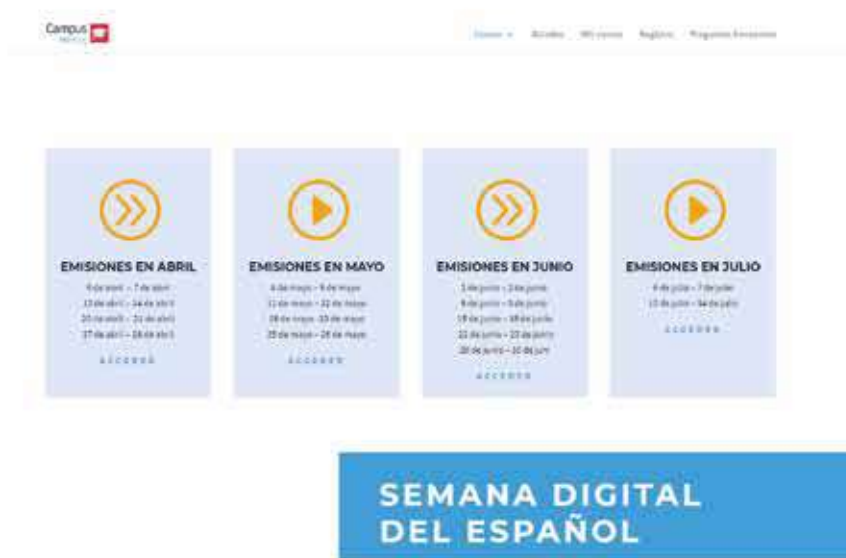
Campus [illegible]

Cursos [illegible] Acceder Mis cursos Registro Preguntas frecuentes

EMISIONES EN ABRIL
6 de abril – 7 de abril
13 de abril – 14 de abril
20 de abril – 21 de abril
27 de abril – 28 de abril
ACCEDER

EMISIONES EN MAYO
4 de mayo – 5 de mayo
11 de mayo – 12 de mayo
18 de mayo – 19 de mayo
25 de mayo – 26 de mayo
ACCEDER

EMISIONES EN JUNIO
1 de junio – 2 de junio
8 de junio – 9 de junio
15 de junio – 16 de junio
22 de junio – 23 de junio
29 de junio – 30 de junio
ACCEDER

EMISIONES EN JULIO
6 de julio – 7 de julio
13 de julio – 14 de julio
ACCEDER

SEMANA DIGITAL DEL ESPAÑOL